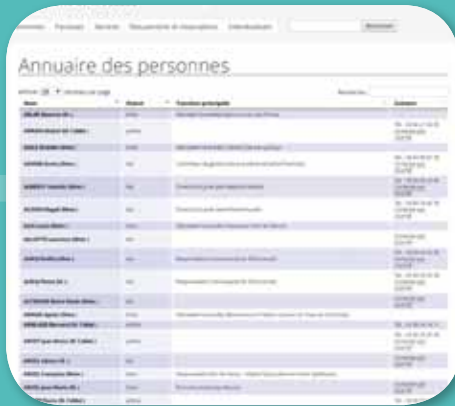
Personnes Parcours Service Documents et ressources Individuelles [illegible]

Annuaire des personnes

Afficher 25 entrées par page

Rechercher :

| Nom | Statut | Fonction principale | Contacts |
|---|---|---|---|
| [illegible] | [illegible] | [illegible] | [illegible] |
| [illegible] | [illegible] | | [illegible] |
| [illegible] | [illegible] | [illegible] | |
| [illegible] | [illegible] | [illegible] | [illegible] |
| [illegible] | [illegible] | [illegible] | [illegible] |
| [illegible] | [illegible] | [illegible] | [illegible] |
| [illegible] | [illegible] | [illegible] | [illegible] |
| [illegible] | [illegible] | | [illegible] |
| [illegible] | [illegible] | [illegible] | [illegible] |
| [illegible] | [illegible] | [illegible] | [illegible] |
| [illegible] | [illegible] | | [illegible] |
| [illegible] | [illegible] | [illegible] | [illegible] |
| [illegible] | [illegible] | | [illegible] |
| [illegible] | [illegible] | | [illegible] |
| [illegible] | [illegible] | | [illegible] |
| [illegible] | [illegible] | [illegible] | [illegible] |
| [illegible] | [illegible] | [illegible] | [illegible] |
| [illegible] | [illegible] | | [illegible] |